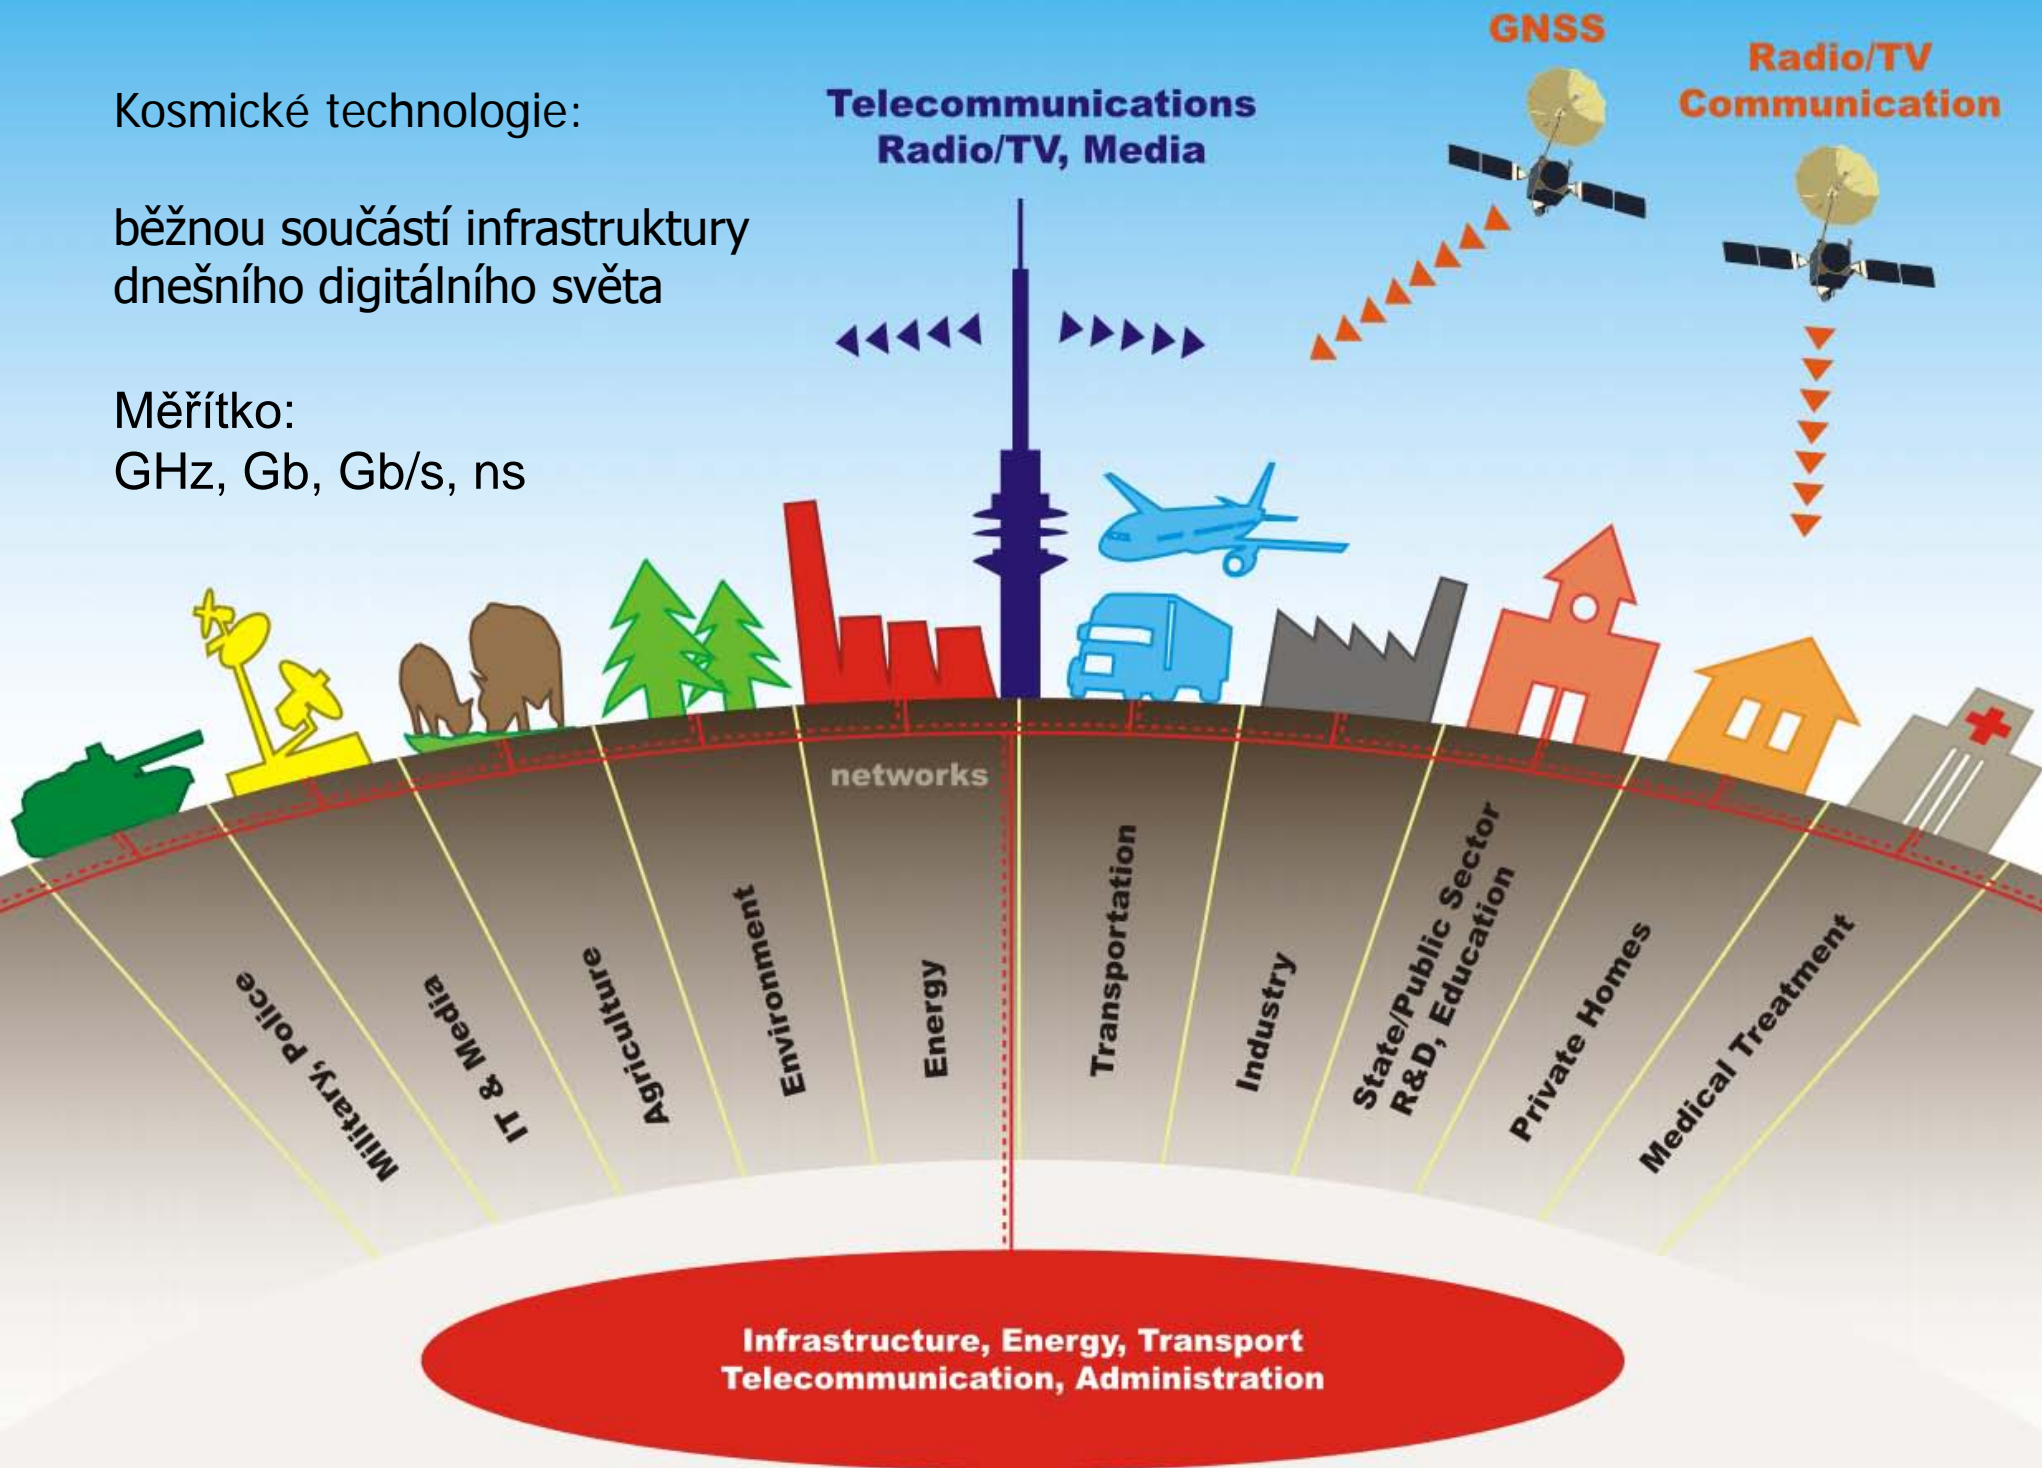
Kosmické technologie:

běžnou součástí infrastruktury dnešního digitálního světa

Měřítko:
GHz, Gb, Gb/s, ns

Telecommunications
Radio/TV, Media

GNSS

Radio/TV
Communication

networks

Military, Police

IT & Media

Agriculture

Environment

Energy

Transportation

Industry

State/Public Sector
R&D, Education

Private Homes

Medical Treatment

Infrastructure, Energy, Transport
Telecommunication, Administration